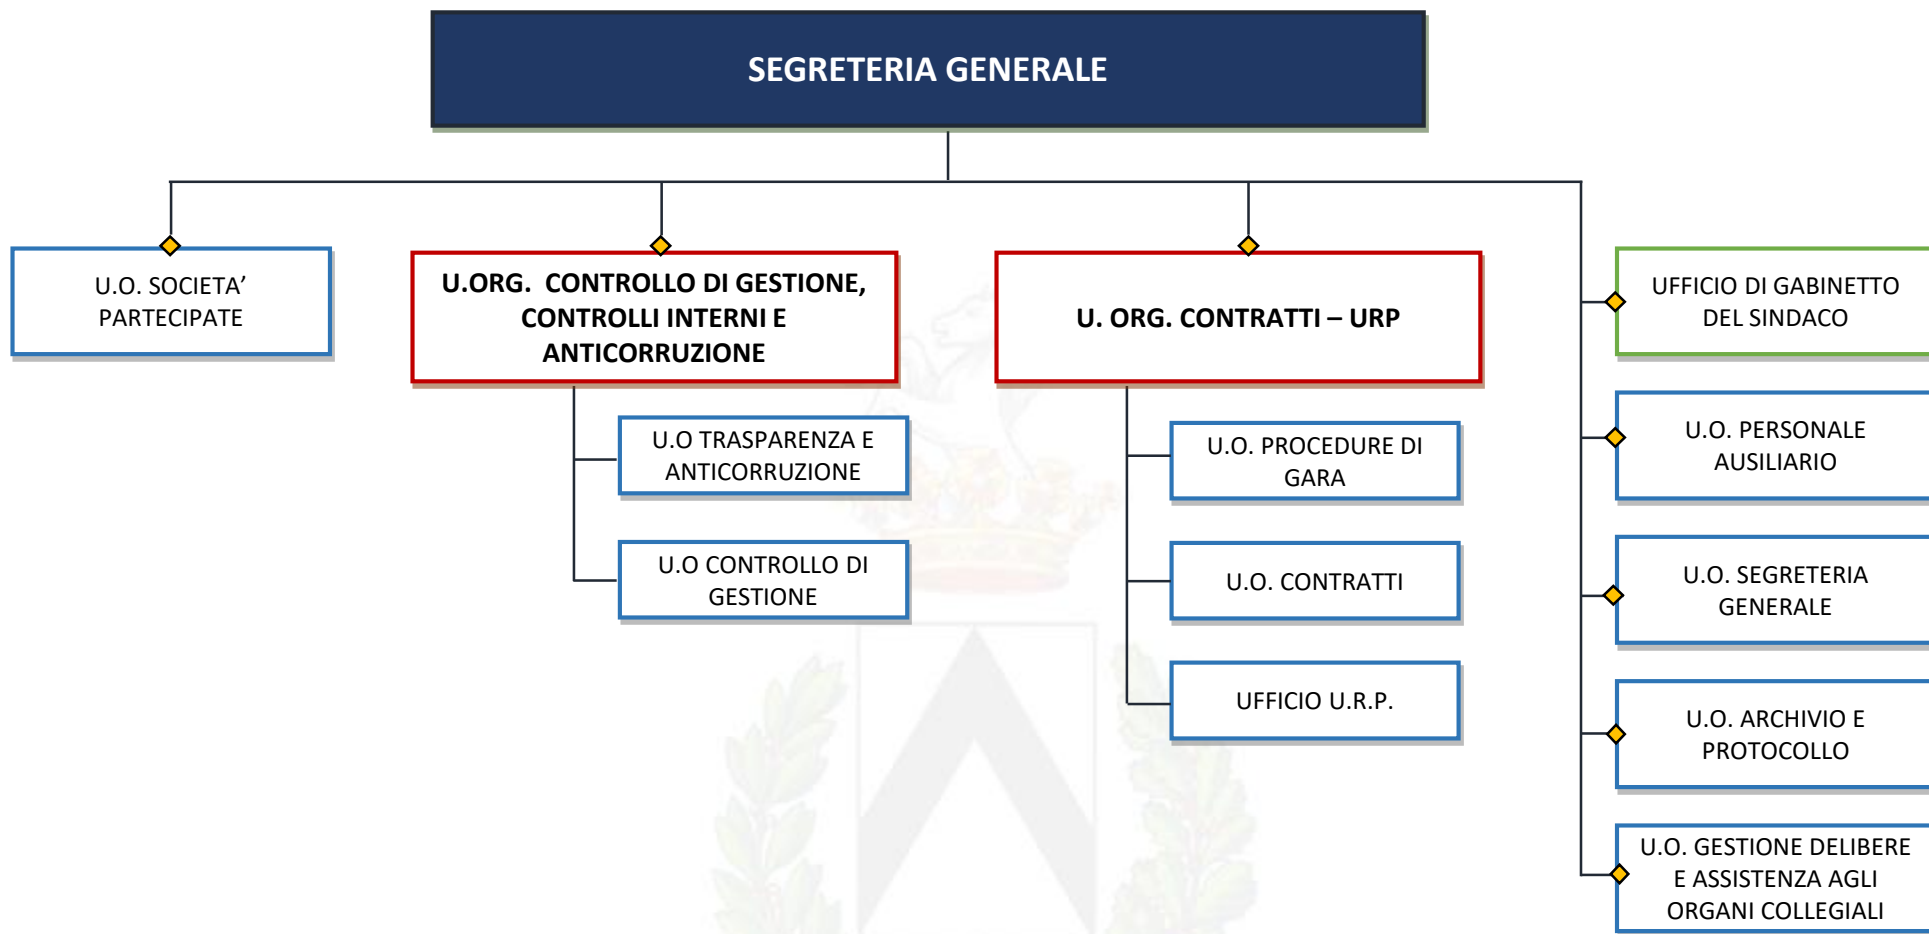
SEGRETERIA GENERALE

U.O. SOCIETA' PARTECIPATE

U.ORG. CONTROLLO DI GESTIONE, CONTROLLI INTERNI E ANTICORRUZIONE

U.O TRASPARENZA E ANTICORRUZIONE

U.O CONTROLLO DI GESTIONE

U. ORG. CONTRATTI – URP

U.O. PROCEDURE DI GARA

U.O. CONTRATTI

UFFICIO U.R.P.

UFFICIO DI GABINETTO DEL SINDACO

U.O. PERSONALE AUSILIARIO

U.O. SEGRETERIA GENERALE

U.O. ARCHIVIO E PROTOCOLLO

U.O. GESTIONE DELIBERE E ASSISTENZA AGLI ORGANI COLLEGIALI